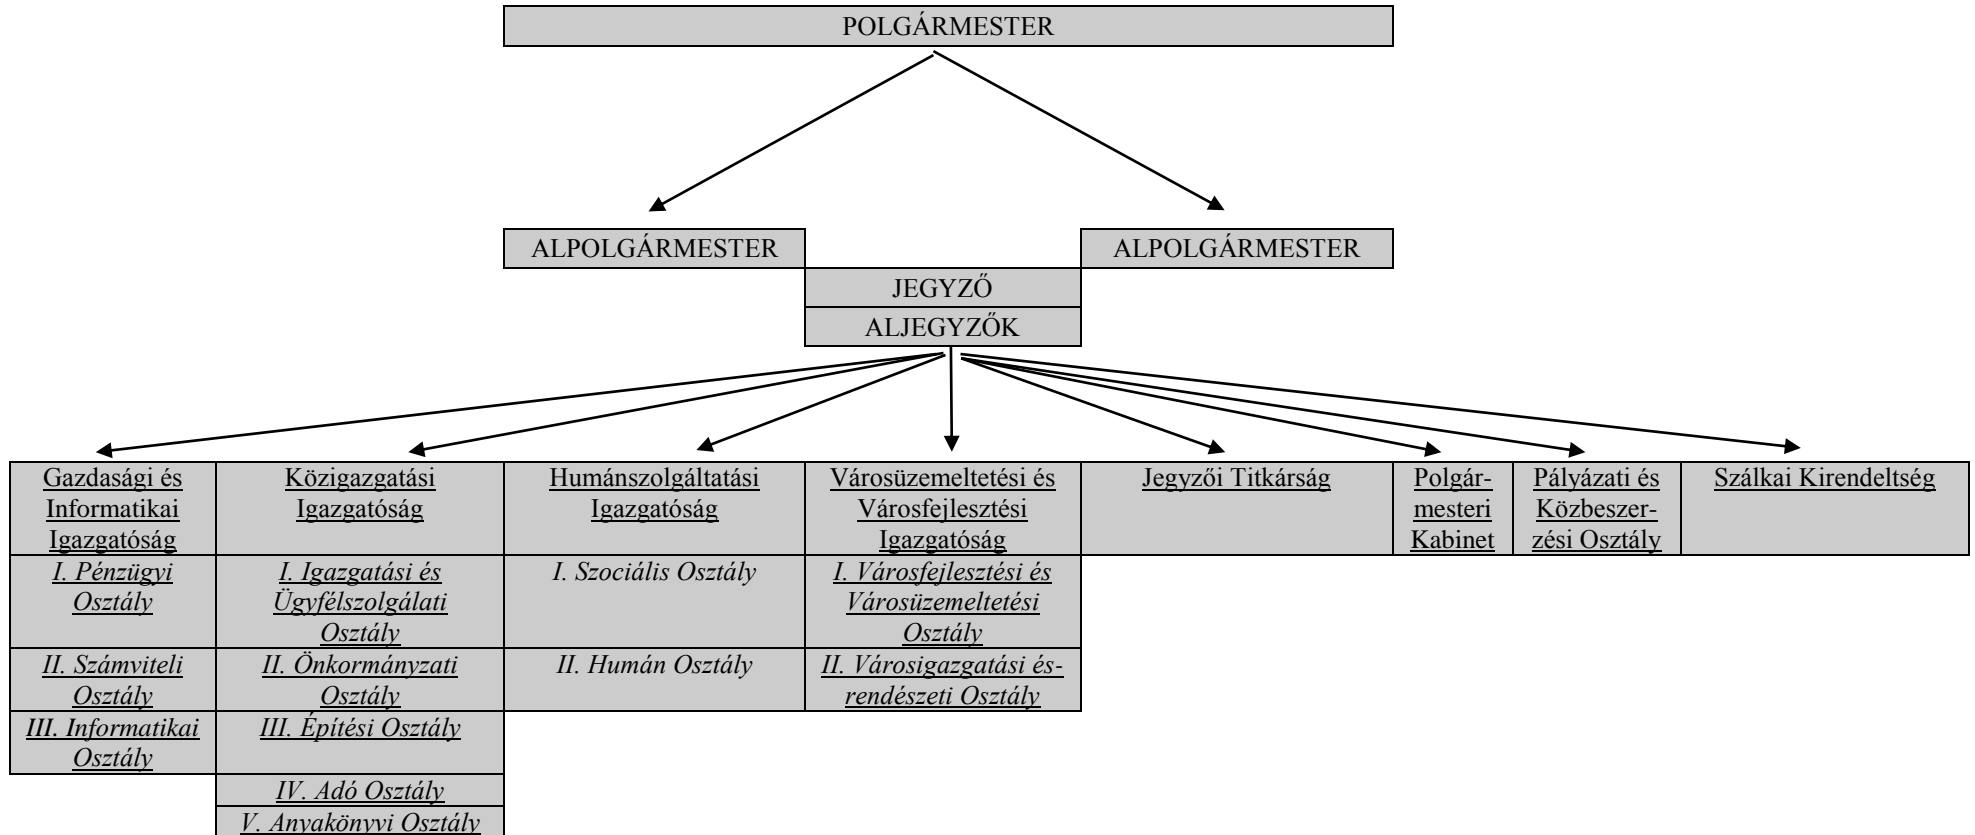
POLGÁRMESTER

ALPOLGÁRMESTER

ALPOLGÁRMESTER

JEGYZŐ

ALJEGYZŐK

Gazdasági és Informatikai Igazgatóság

I. Pénzügyi Osztály

II. Számviteli Osztály

III. Informatikai Osztály

Közigazgatási Igazgatóság

I. Igazgatási és Ügyfélszolgálati Osztály

II. Önkormányzati Osztály

III. Építési Osztály

IV. Adó Osztály

V. Anyakönyvi Osztály

Humánszolgáltatási Igazgatóság

I. Szociális Osztály

II. Humán Osztály

Városüzemeltetési és Városfejlesztési Igazgatóság

I. Városfejlesztési és Városüzemeltetési Osztály

II. Városigazgatási és-rendészeti Osztály

Jegyzői Titkárság

Polgármesteri Kabinet

Pályázati és Közbeszerzési Osztály

Szálkai Kirendeltség